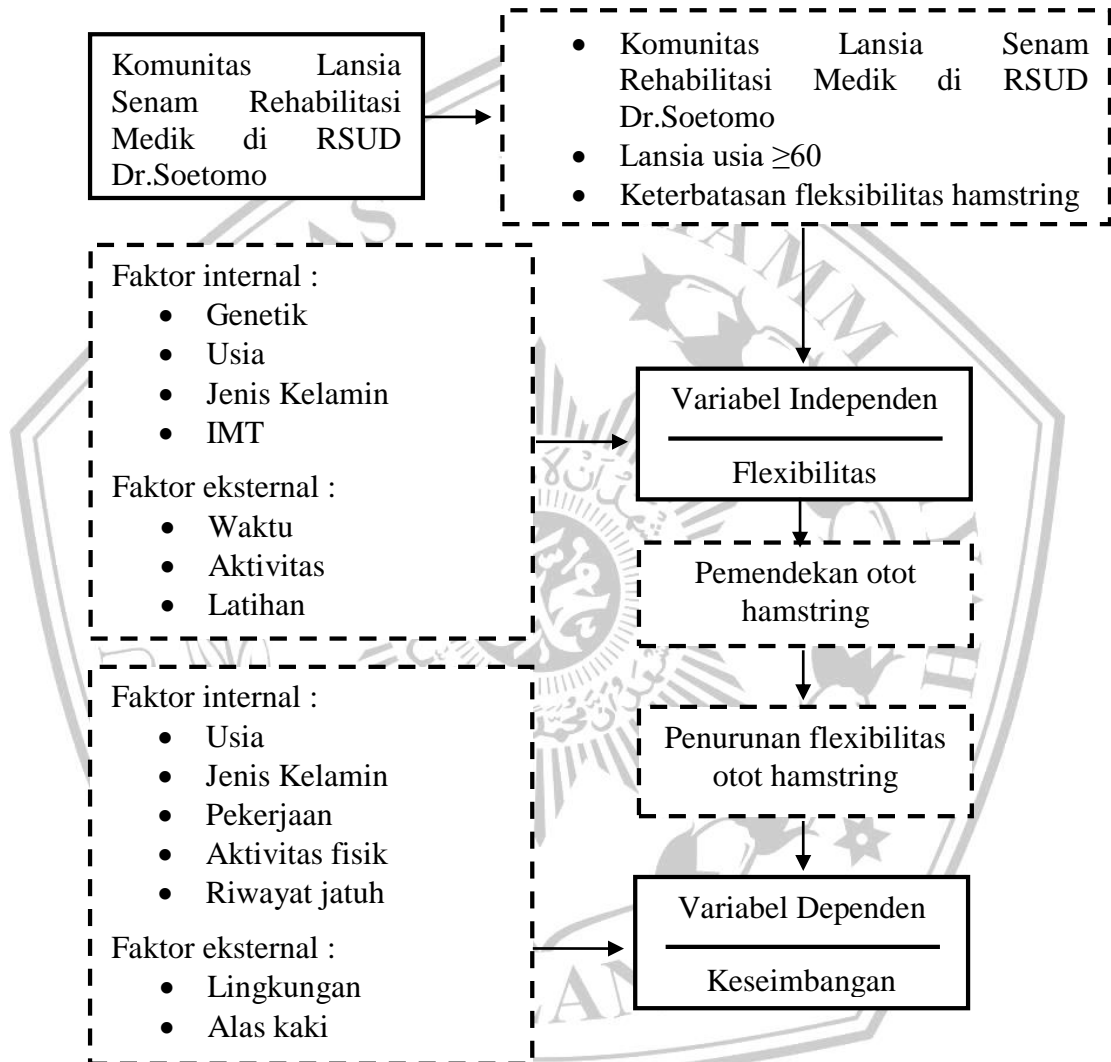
Komunitas Lansia Senam Rehabilitasi Medik di RSUD Dr.Soetomo

- Komunitas Lansia Senam Rehabilitasi Medik di RSUD Dr.Soetomo
- Lansia usia $\geq 60$
- Keterbatasan fleksibilitas hamstring

Faktor internal :
- Genetik
- Usia
- Jenis Kelamin
- IMT

Faktor eksternal :
- Waktu
- Aktivitas
- Latihan

Variabel Independen
Flexibilitas

Pemendekan otot hamstring

Penurunan flexibilitas otot hamstring

Faktor internal :
- Usia
- Jenis Kelamin
- Pekerjaan
- Aktivitas fisik
- Riwayat jatuh

Faktor eksternal :
- Lingkungan
- Alas kaki

Variabel Dependen
Keseimbangan